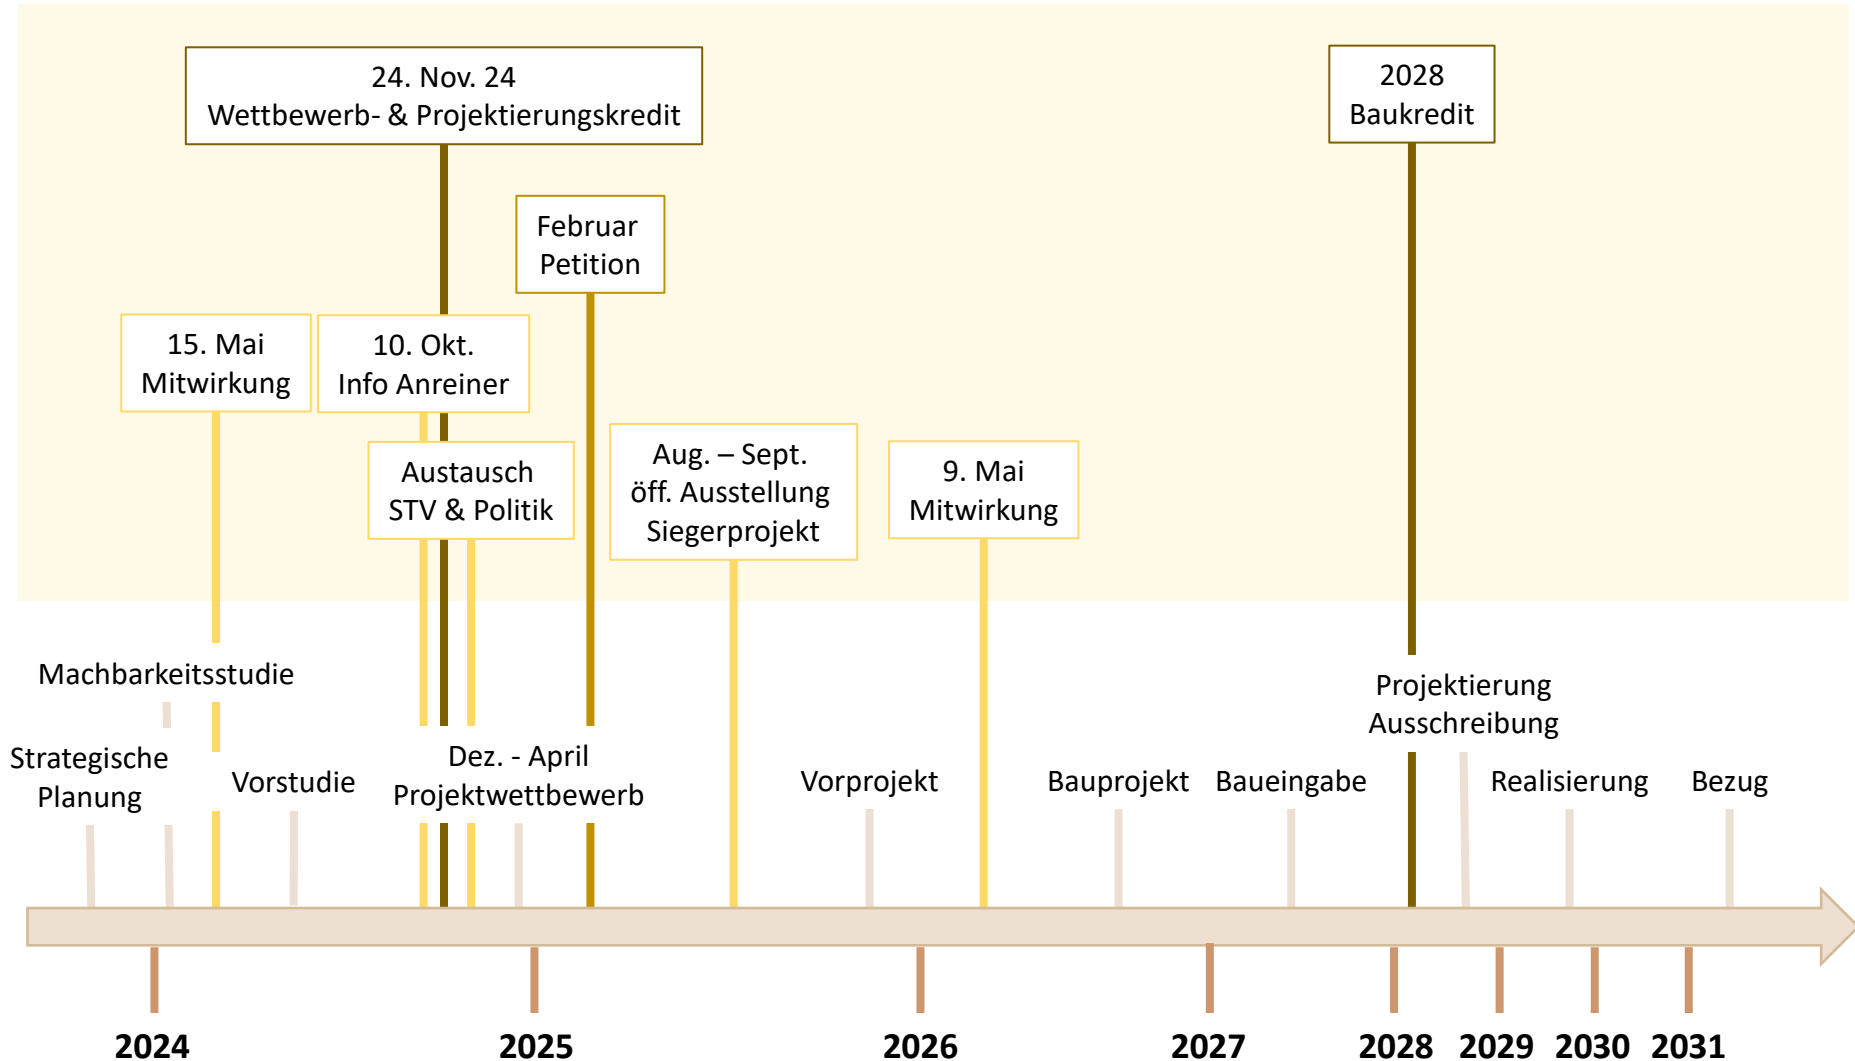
24. Nov. 24
Wettbewerb- & Projektierungskredit

2028
Baukredit

Februar
Petition

15. Mai
Mitwirkung

10. Okt.
Info Anreiner

Austausch
STV & Politik

Aug. – Sept.
öff. Ausstellung
Siegerprojekt

9. Mai
Mitwirkung

Machbarkeitsstudie

Projektierung
Ausschreibung

Strategische Planung

Vorstudie

Dez. - April
Projektwettbewerb

Vorprojekt

Bauprojekt

Baueingabe

Realisierung

Bezug

2024

2025

2026

2027

2028

2029

2030

2031